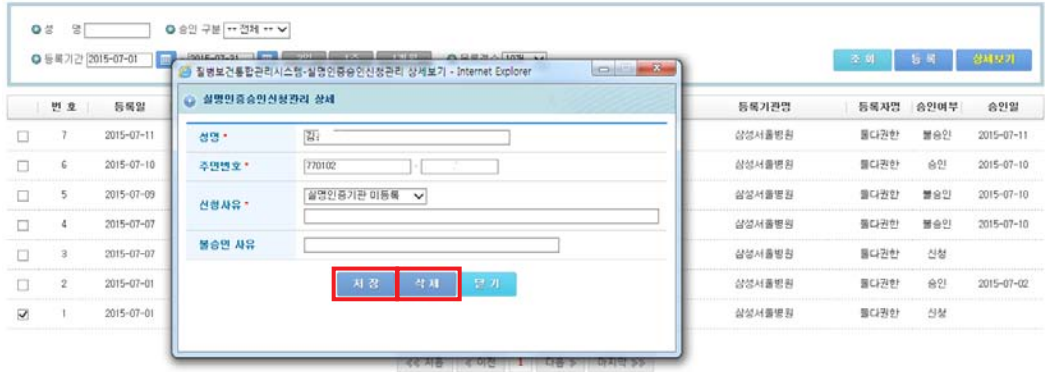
성 명
승인 구분 -- 전체 --
등록기간 2015-07-01 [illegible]
조 회 등 록 상세보기

| | 번 호 | 등록일 | 등록기관명 | 등록자명 | 승인여부 | 승인일 |
|---|---|---|---|---|---|---|
| ☐ | 7 | 2015-07-11 | 삼성서울병원 | 통다권한 | 불승인 | 2015-07-11 |
| ☐ | 6 | 2015-07-10 | 삼성서울병원 | 통다권한 | 승인 | 2015-07-10 |
| ☐ | 5 | 2015-07-09 | 삼성서울병원 | 통다권한 | 불승인 | 2015-07-10 |
| ☐ | 4 | 2015-07-07 | 삼성서울병원 | 통다권한 | 불승인 | 2015-07-10 |
| ☐ | 3 | 2015-07-07 | 삼성서울병원 | 통다권한 | 신청 | |
| ☐ | 2 | 2015-07-01 | 삼성서울병원 | 통다권한 | 승인 | 2015-07-02 |
| ☑ | 1 | 2015-07-01 | 삼성서울병원 | 통다권한 | 신청 | |

<< 처음 < 이전 1 다음 > 마지막 >>

질병보건통합관리시스템-실명인증승인신청관리 상세보기 - Internet Explorer
실명인증승인신청관리 상세
성명 * 길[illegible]
주민번호 * 770102 -
신청사유 * 실명인증기관 미등록
불승인 사유
저 장 삭 제 닫 기